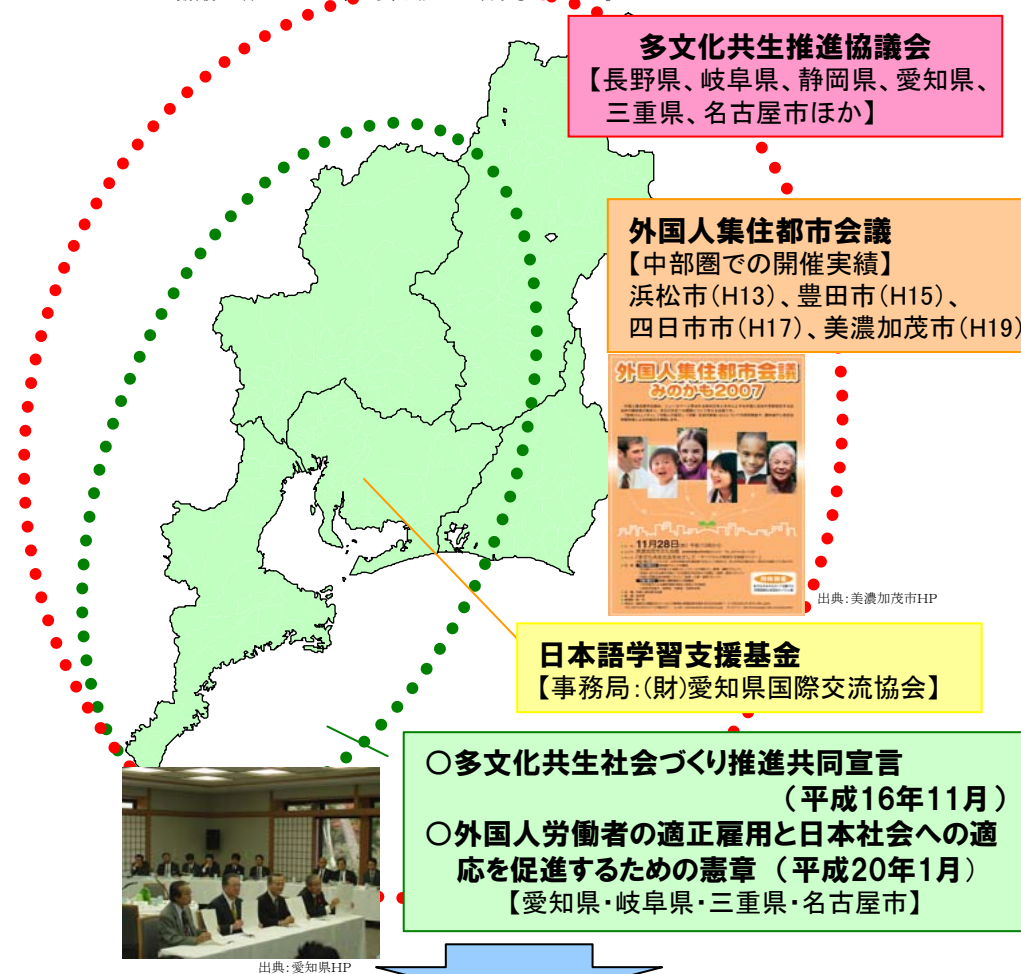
多文化共生推進協議会
【長野県、岐阜県、静岡県、愛知県、三重県、名古屋市ほか】

外国人集住都市会議
【中部圏での開催実績】
浜松市(H13)、豊田市(H15)、四日市市(H17)、美濃加茂市(H19)

外国人集住都市会議
みのかも2007

11月28日

出典:美濃加茂市HP

日本語学習支援基金
【事務局:(財)愛知県国際交流協会】

○多文化共生社会づくり推進共同宣言
(平成16年11月)
○外国人労働者の適正雇用と日本社会への適応を促進するための憲章 (平成20年1月)
【愛知県・岐阜県・三重県・名古屋市】

出典:愛知県HP